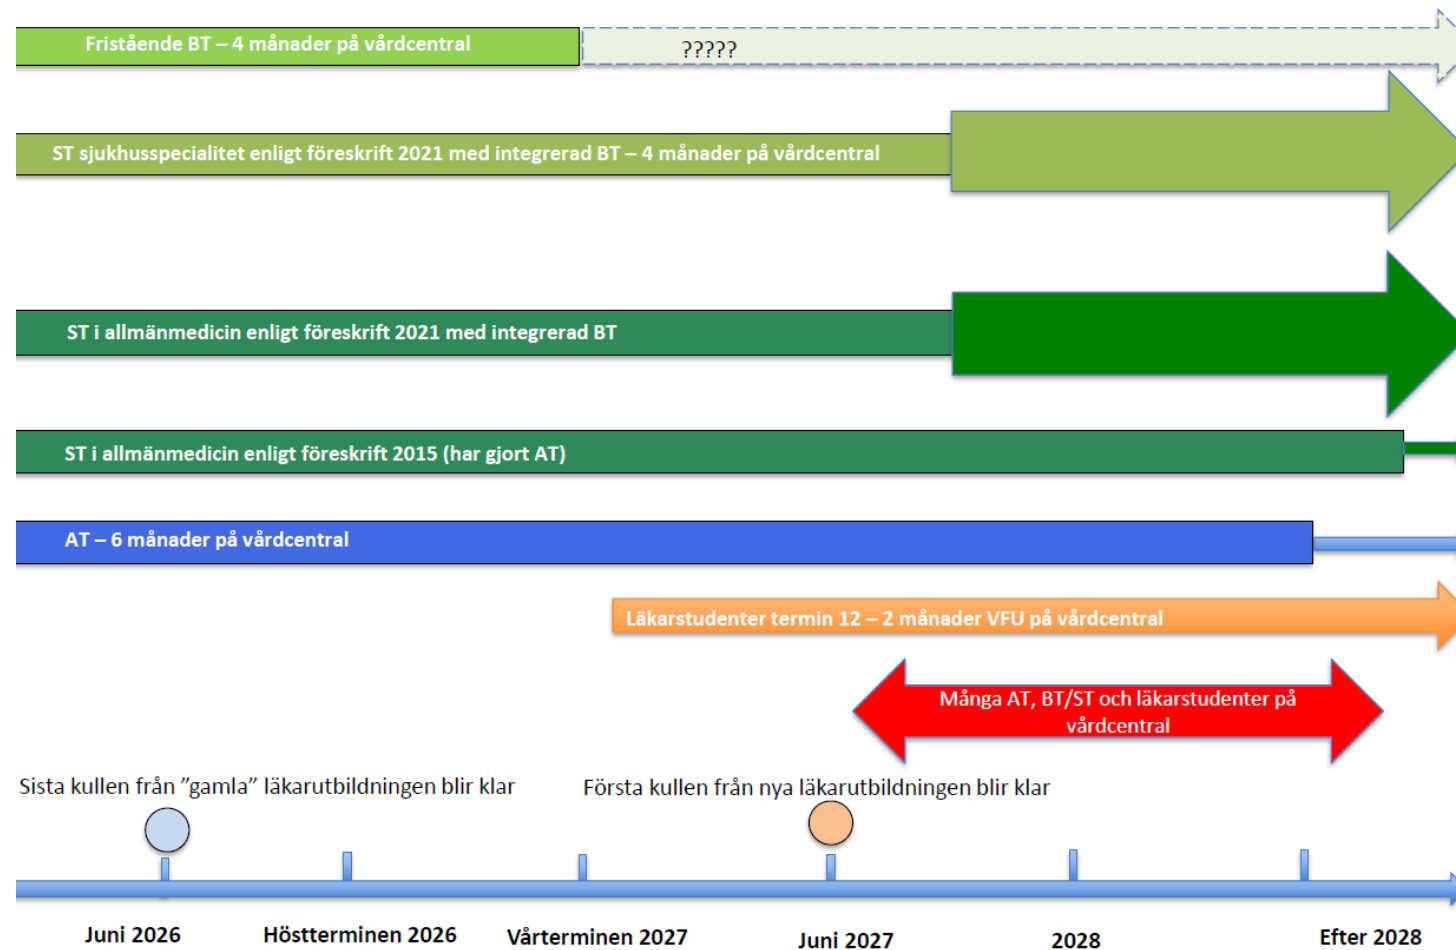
Fristående BT – 4 månader på vårdcentral

?????

ST sjukhusspecialitet enligt föreskrift 2021 med integrerad BT – 4 månader på vårdcentral

ST i allmänmedicin enligt föreskrift 2021 med integrerad BT

ST i allmänmedicin enligt föreskrift 2015 (har gjort AT)

AT – 6 månader på vårdcentral

Läkarstudenter termin 12 – 2 månader VFU på vårdcentral

Många AT, BT/ST och läkarstudenter på vårdcentral

Sista kullen från ”gamla” läkarutbildningen blir klar

Första kullen från nya läkarutbildningen blir klar

Juni 2026

Höstterminen 2026

Vårterminen 2027

Juni 2027

2028

Efter 2028